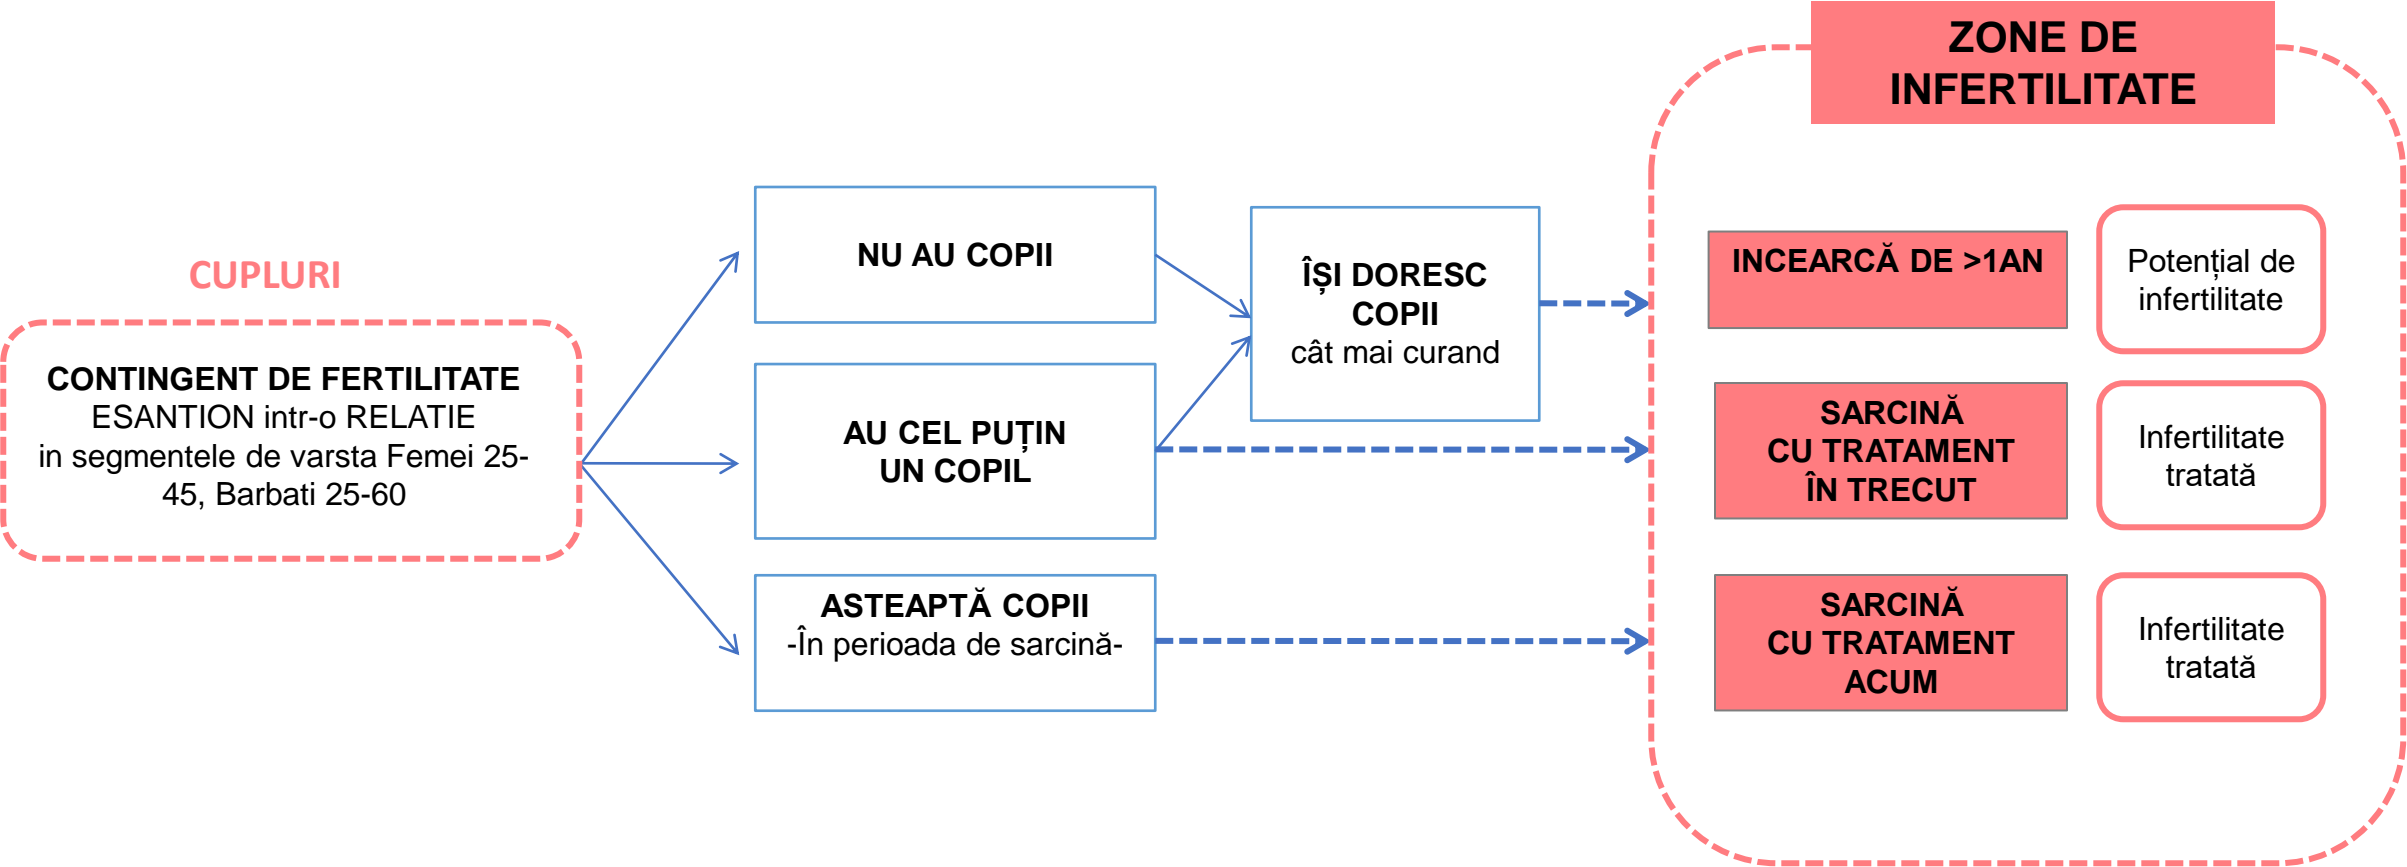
CUPLURI

CONTINGENT DE FERTILITATE
ESANTION intr-o RELATIE
in segmentele de varsta Femei 25-45, Barbati 25-60

NU AU COPII

AU CEL PUȚIN UN COPIL

ASTEAPTĂ COPII
-În perioada de sarcină-

ÎȘI DORESC COPII
cât mai curand

ZONE DE INFERTILITATE

INCEARCĂ DE >1AN

Potențial de infertilitate

SARCINĂ CU TRATAMENT ÎN TRECUT

Infertilitate tratată

SARCINĂ CU TRATAMENT ACUM

Infertilitate tratată